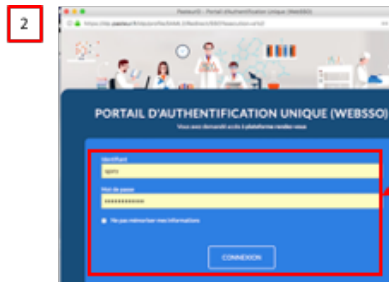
2

Pasteur® - Portail d'Authentification Unique (WebSSO)

https://sp.pasteur.fr/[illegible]

PORTAIL D'AUTHENTIFICATION UNIQUE (WEBSSO)

Vous avez demandé accès à plateforme rendez-vous

Identifiant

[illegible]

Mot de passe

••••••••••••

Ne pas mémoriser mes informations

CONNEXION